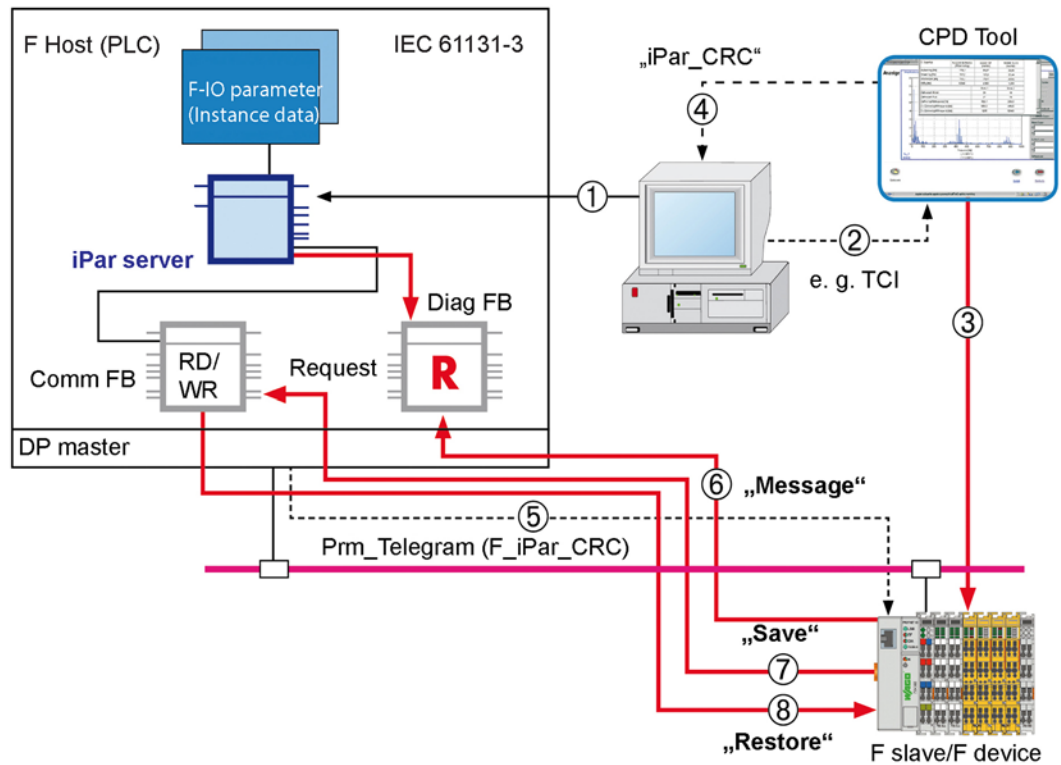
F Host (PLC)

IEC 61131-3

F-IO parameter (Instance data)

iPar server

Diag FB

R

Comm FB

RD/ WR

Request

DP master

„iPar_CRC“

④

CPD Tool

①

②

e. g. TCI

③

⑥ „Message“

⑤

Prm_Telegram (F_iPar_CRC)

„Save“

⑦

⑧

„Restore“

F slave/F device